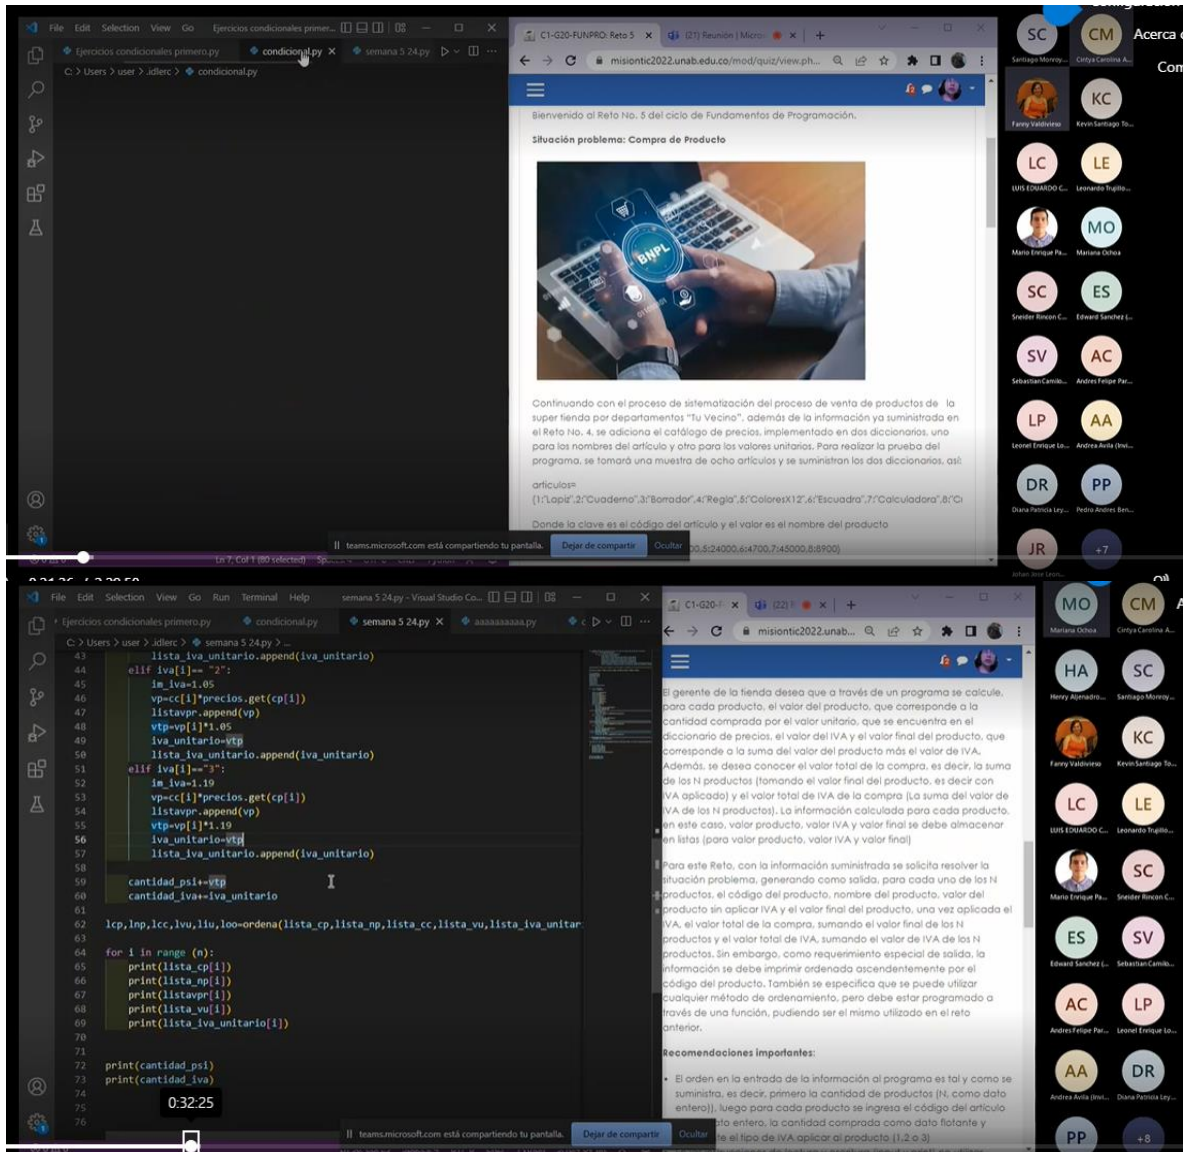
File Edit Selection View Go Ejercicios condicionales primer...

Ejercicios condicionales primero.py condicional.py × semana 5 24.py

C: > Users > user > .idlerc > condicional.py

C1-G20-FUNPRO: Reto 5 × (21) Reunión | Micro ×

misiontic2022.unab.edu.co/mod/quiz/view.ph...

Bienvenido al Reto No. 5 del ciclo de Fundamentos de Programación.

Situación problema: Compra de Producto

BNPL

Continuando con el proceso de sistematización del proceso de venta de productos de la super tienda por departamentos "Tu Vecino", además de la información ya suministrada en el Reto No. 4, se adiciona el catálogo de precios, implementado en dos diccionarios, uno para los nombres del artículo y otro para los valores unitarios. Para realizar la prueba del programa, se tomará una muestra de ocho artículos y se suministran los dos diccionarios, así:

articulos= {1:'Lapiz',2:'Cuaderno',3:'Borrador',4:'Regla',5:'ColoresX12',6:'Escuadra',7:'Calculadora',8:'C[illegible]

Donde la clave es el código del artículo y el valor es el nombre del producto

teams.microsoft.com está compartiendo tu pantalla. Dejar de compartir Ocultar

Ln 7, Col 1 (80 selected)

SC Santiago Monroy... CM Cintya Carolina A... Acerca Com Fanny Valdivieso KC Kevin Santiago To... LC LUIS EDUARDO C... LE Leonardo Trujillo... Mario Enrique Pa... MO Mariana Ochoa SC Sneider Rincon C... ES Edward Sanchez (... SV Sebastian Camilo... AC Andres Felipe Par... LP Leonel Enrique Lo... AA Andrea Avila (Invi... DR Diana Patricia Ley... PP Pedro Andres Ben... JR +7

File Edit Selection View Go Run Terminal Help semana 5 24.py - Visual Studio Co...

Ejercicios condicionales primero.py condicional.py semana 5 24.py × aaaaaaaaaa.py

C: > Users > user > .idlerc > semana 5 24.py >

43 lista_iva_unitario.append(iva_unitario)
44 elif iva[i]== "2":
45 im_iva=1.05
46 vp=cc[i]*precios.get(cp[i])
47 listavpr.append(vp)
48 vtp=vp[i]*1.05
49 iva_unitario=vtp
50 lista_iva_unitario.append(iva_unitario)
51 elif iva[i]=="3":
52 im_iva=1.19
53 vp=cc[i]*precios.get(cp[i])
54 listavpr.append(vp)
55 vtp=vp[i]*1.19
56 iva_unitario=vtp
57 lista_iva_unitario.append(iva_unitario)
58
59 cantidad_psi+=vtp
60 cantidad_iva+=iva_unitario
61
62 lcp,lnp,lcc,lvu,liu,loo=ordena(lista_cp,lista_np,lista_cc,lista_vu,lista_iva_unitar
63
64 for i in range (n):
65 print(lista_cp[i])
66 print(lista_np[i])
67 print(listavpr[i])
68 print(lista_vu[i])
69 print(lista_iva_unitario[i])
70
71
72 print(cantidad_psi)
73 print(cantidad_iva)
74
75
76

0:32:25

C1-G20-F × (22) × misiontic2022.unab...

El gerente de la tienda desea que a través de un programa se calcule, para cada producto, el valor del producto, que corresponde a la cantidad comprada por el valor unitario, que se encuentra en el diccionario de precios, el valor del IVA y el valor final del producto, que corresponde a la suma del valor del producto más el valor de IVA. Además, se desea conocer el valor total de la compra, es decir, la suma de los N productos (tomando el valor final del producto, es decir con IVA aplicado) y el valor total de IVA de la compra (La suma del valor de IVA de los N productos). La información calculada para cada producto, en este caso, valor producto, valor IVA y valor final se debe almacenar en listas (para valor producto, valor IVA y valor final)

Para este Reto, con la información suministrada se solicita resolver la situación problema, generando como salida, para cada una de los N productos, el código del producto, nombre del producto, valor del producto sin aplicar IVA y el valor final del producto, una vez aplicada el IVA, el valor total de la compra, sumando el valor final de los N productos y el valor total de IVA, sumando el valor de IVA de los N productos. Sin embargo, como requerimiento especial de salida, la información se debe imprimir ordenada ascendentemente por el código del producto. También se especifica que se puede utilizar cualquier método de ordenamiento, pero debe estar programado a través de una función, pudiendo ser el mismo utilizado en el reto anterior.

Recomendaciones importantes:

• El orden en la entrada de la información al programa es tal y como se suministra, es decir, primero la cantidad de productos (N, como dato entero)), luego para cada producto se ingresa el código del artículo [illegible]to entero, la cantidad comprada como dato flotante y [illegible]e el tipo de IVA aplicar al producto (1,2 o 3)

teams.microsoft.com está compartiendo tu pantalla. Dejar de compartir Ocultar

MO Mariana Ochoa CM Cintya Carolina A... HA Henry Alejandro... SC Santiago Monroy... Fanny Valdivieso KC Kevin Santiago To... LC LUIS EDUARDO C... LE Leonardo Trujillo... Mario Enrique Pa... SC Sneider Rincon C... ES Edward Sanchez (... SV Sebastian Camilo... AC Andres Felipe Par... LP Leonel Enrique Lo... AA Andrea Avila (Invi... DR Diana Patricia Ley... PP +8